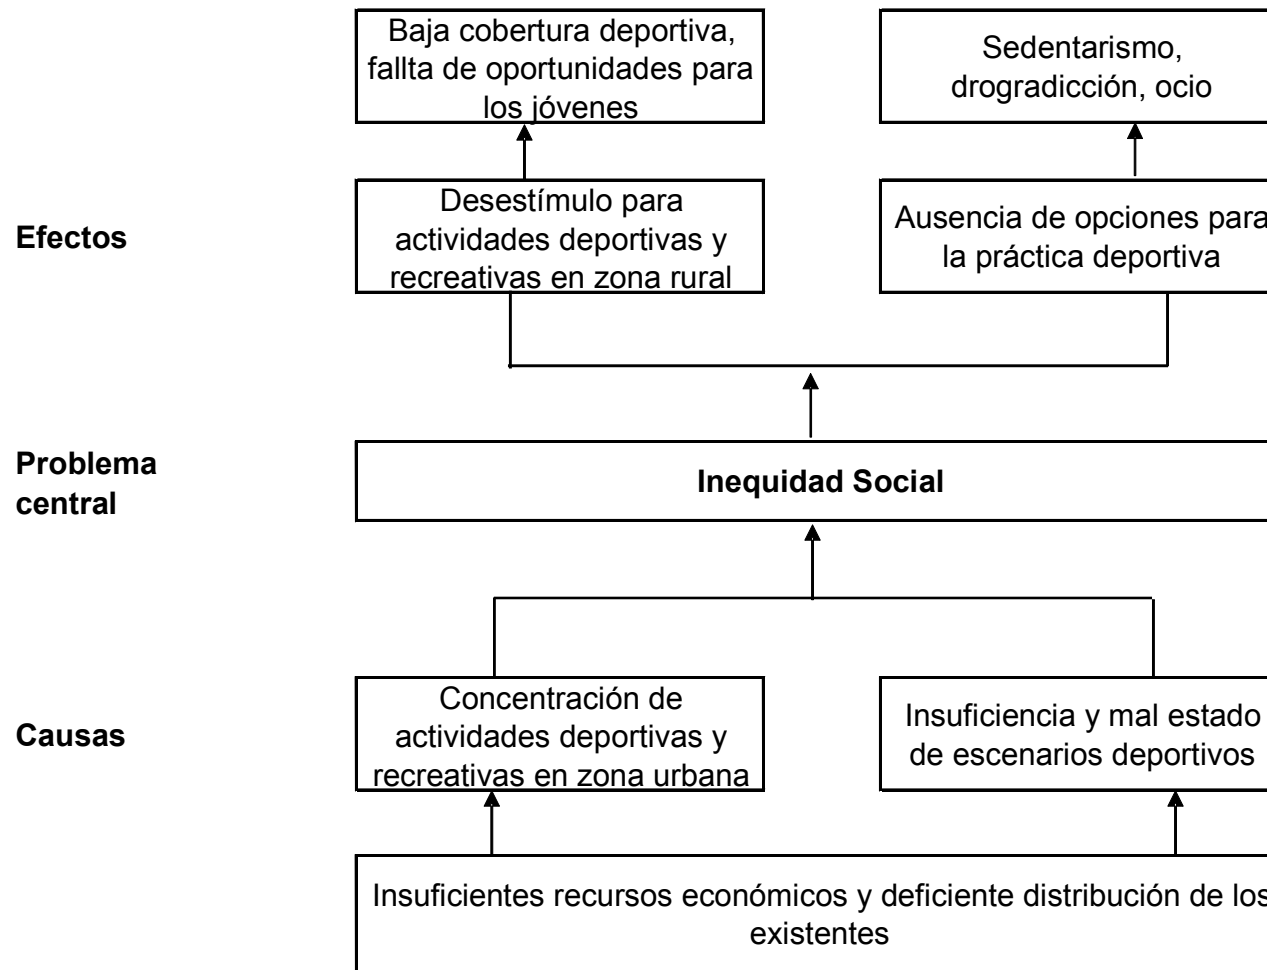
Baja cobertura deportiva, fallta de oportunidades para los jóvenes

Sedentarismo, drogradicción, ocio

Efectos

Desestímulo para actividades deportivas y recreativas en zona rural

Ausencia de opciones para la práctica deportiva

Problema central

Inequidad Social

Causas

Concentración de actividades deportivas y recreativas en zona urbana

Insuficiencia y mal estado de escenarios deportivos

Insuficientes recursos económicos y deficiente distribución de los existentes